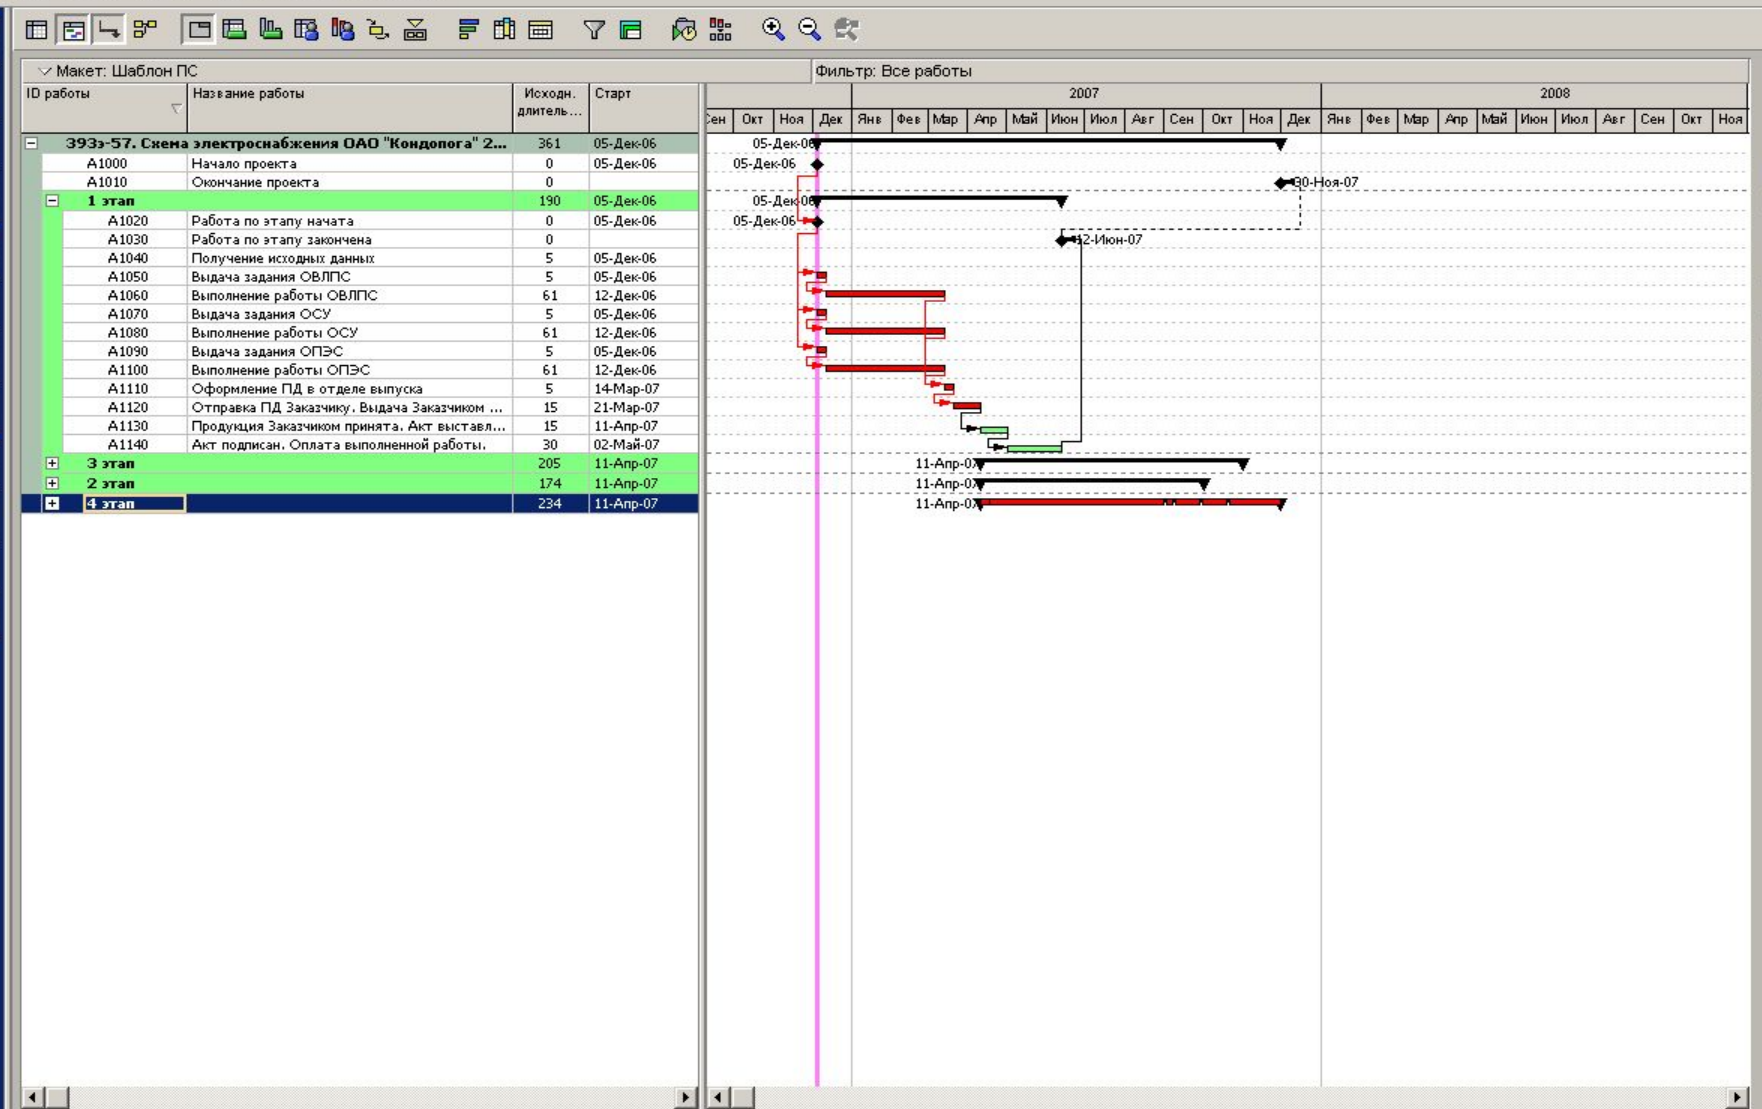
Макет: Шаблон ПС

Фильтр: Все работы

| ID работы | Название работы | Исходн. длитель... | Старт |
|---|---|---|---|
| 393э-57. Схема электроснабжения ОАО "Кондопога" 2... | | 361 | 05-Дек-06 |
| A1000 | Начало проекта | 0 | 05-Дек-06 |
| A1010 | Окончание проекта | 0 | |
| 1 этап | | 190 | 05-Дек-06 |
| A1020 | Работа по этапу начата | 0 | 05-Дек-06 |
| A1030 | Работа по этапу закончена | 0 | |
| A1040 | Получение исходных данных | 5 | 05-Дек-06 |
| A1050 | Выдача задания ОВЛПС | 5 | 05-Дек-06 |
| A1060 | Выполнение работы ОВЛПС | 61 | 12-Дек-06 |
| A1070 | Выдача задания ОСУ | 5 | 05-Дек-06 |
| A1080 | Выполнение работы ОСУ | 61 | 12-Дек-06 |
| A1090 | Выдача задания ОПЭС | 5 | 05-Дек-06 |
| A1100 | Выполнение работы ОПЭС | 61 | 12-Дек-06 |
| A1110 | Оформление ПД в отделе выпуска | 5 | 14-Мар-07 |
| A1120 | Отправка ПД Заказчику. Выдача Заказчиком ... | 15 | 21-Мар-07 |
| A1130 | Продукция Заказчиком принята. Акт выставл... | 15 | 11-Апр-07 |
| A1140 | Акт подписан. Оплата выполненной работы. | 30 | 02-Май-07 |
| 3 этап | | 205 | 11-Апр-07 |
| 2 этап | | 174 | 11-Апр-07 |
| 4 этап | | 234 | 11-Апр-07 |

2007 2008
Сен Окт Ноя Дек Янв Фев Мар Апр Май Июн Июл Авг Сен Окт Ноя Дек Янв Фев Мар Апр Май Июн Июл Авг Сен Окт Ноя

05-Дек-06
05-Дек-06
30-Ноя-07
05-Дек-06
05-Дек-06
12-Июн-07
11-Апр-07
11-Апр-07
11-Апр-07